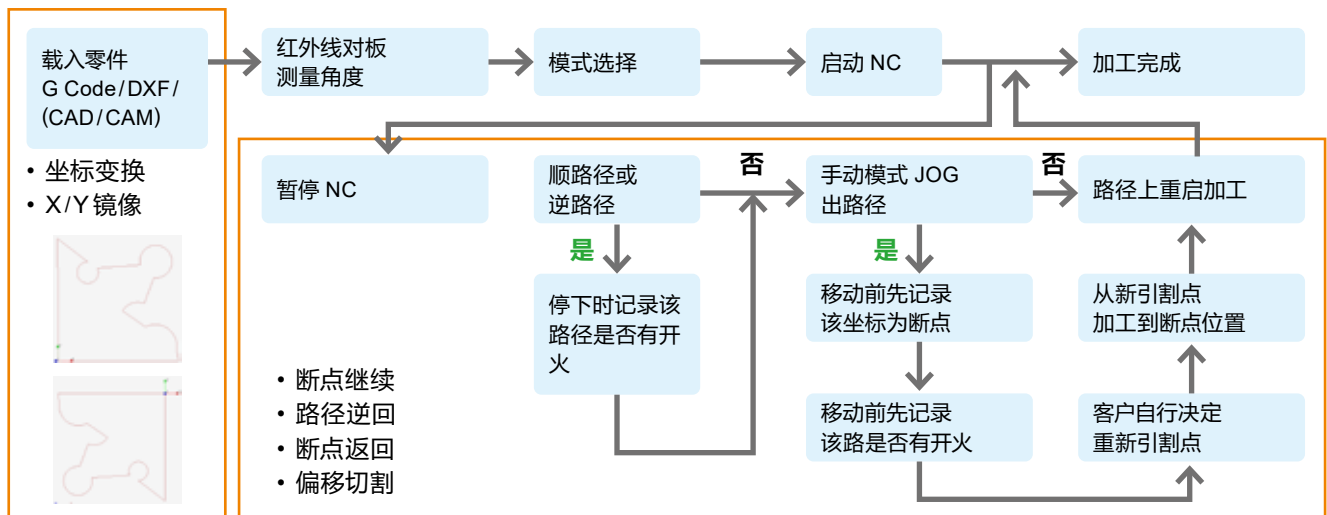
载入零件
G Code / DXF / (CAD / CAM)

• 坐标变换
• X / Y 镜像

红外线对板
测量角度

模式选择

启动 NC

加工完成

暂停 NC

顺路径或
逆路径

否

是

停下时记录该路径是否有开火

手动模式 JOG
出路径

否

是

移动前先记录
该坐标为断点

移动前先记录
该路是否有开火

路径上重启加工

从新引割点
加工到断点位置

客户自行决定
重新引割点

• 断点继续
• 路径逆回
• 断点返回
• 偏移切割